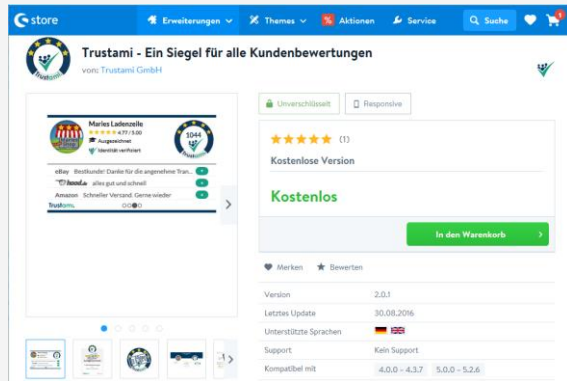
store

Erweiterungen

Themes

Aktionen

Service

Suche

Trustami - Ein Siegel für alle Kundenbewertungen

von: Trustami GmbH

Maries Ladenzeile

4.77 / 5.00

Ausgezeichnet

Identität verifiziert

1044

eBay Bestkunde! Danke für die angenehme Tran...

alles gut und schnell

Amazon Schneller Versand. Gerne wieder

Trustami

Unverschlüsselt

Responsive

(1)

Kostenlose Version

Kostenlos

In den Warenkorb

Merken

Bewerten

| | |
|---|---|
| Version | 2.0.1 |
| Letztes Update | 30.08.2016 |
| Unterstützte Sprachen | |
| Support | Kein Support |
| Kompatibel mit | 4.0.0 - 4.3.7 5.0.0 - 5.2.6 |